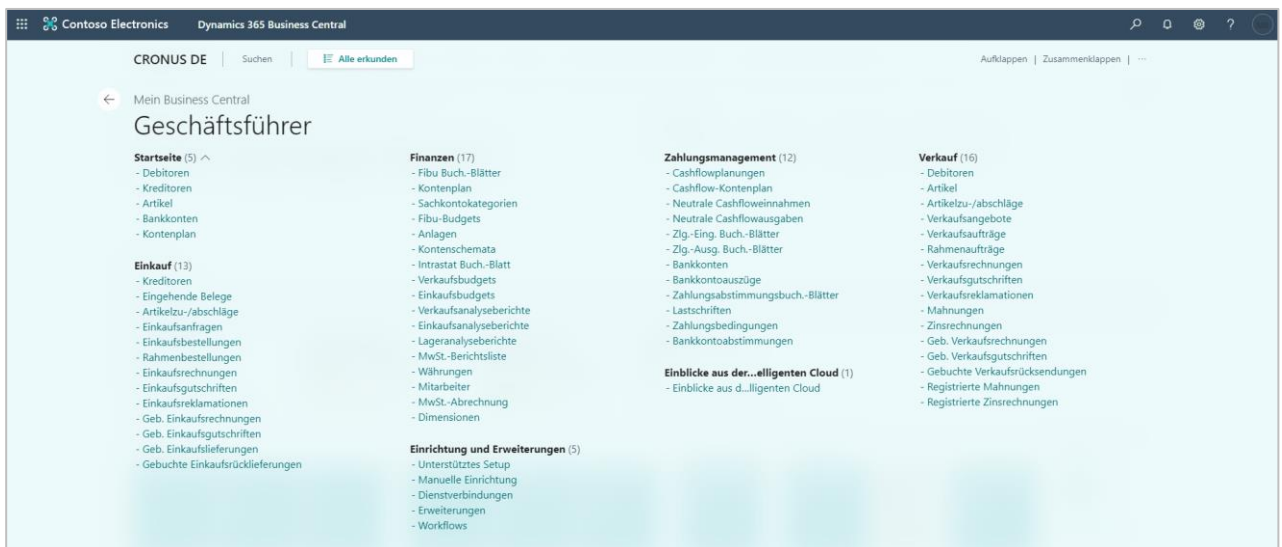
Contoso Electronics Dynamics 365 Business Central

CRONUS DE | Suchen | Alle erkunden

Aufklappen | Zusammenklappen | ···

Mein Business Central

Geschäftsführer

**Startseite** (5)
- Debitoren
- Kreditoren
- Artikel
- Bankkonten
- Kontenplan

**Einkauf** (13)
- Kreditoren
- Eingehende Belege
- Artikelzu-/abschläge
- Einkaufsanfragen
- Einkaufsbestellungen
- Rahmenbestellungen
- Einkaufsrechnungen
- Einkaufsgutschriften
- Einkaufsreklamationen
- Geb. Einkaufsrechnungen
- Geb. Einkaufsgutschriften
- Geb. Einkaufslieferungen
- Gebuchte Einkaufsrücklieferungen

**Finanzen** (17)
- Fibu Buch.-Blätter
- Kontenplan
- Sachkontokategorien
- Fibu-Budgets
- Anlagen
- Kontenschemata
- Intrastat Buch.-Blatt
- Verkaufsbudgets
- Einkaufsbudgets
- Verkaufsanalyseberichte
- Einkaufsanalyseberichte
- Lageranalyseberichte
- MwSt.-Berichtsliste
- Währungen
- Mitarbeiter
- MwSt.-Abrechnung
- Dimensionen

**Einrichtung und Erweiterungen** (5)
- Unterstütztes Setup
- Manuelle Einrichtung
- Dienstverbindungen
- Erweiterungen
- Workflows

**Zahlungsmanagement** (12)
- Cashflowplanungen
- Cashflow-Kontenplan
- Neutrale Cashfloweinnahmen
- Neutrale Cashflowausgaben
- Zlg.-Eing. Buch.-Blätter
- Zlg.-Ausg. Buch.-Blätter
- Bankkonten
- Bankkontoauszüge
- Zahlungsabstimmungsbuch.-Blätter
- Lastschriften
- Zahlungsbedingungen
- Bankkontoabstimmungen

**Einblicke aus der...elligenten Cloud** (1)
- Einblicke aus d...lligenten Cloud

**Verkauf** (16)
- Debitoren
- Artikel
- Artikelzu-/abschläge
- Verkaufsangebote
- Verkaufsaufträge
- Rahmenaufträge
- Verkaufsrechnungen
- Verkaufsgutschriften
- Verkaufsreklamationen
- Mahnungen
- Zinsrechnungen
- Geb. Verkaufsrechnungen
- Geb. Verkaufsgutschriften
- Gebuchte Verkaufsrücksendungen
- Registrierte Mahnungen
- Registrierte Zinsrechnungen